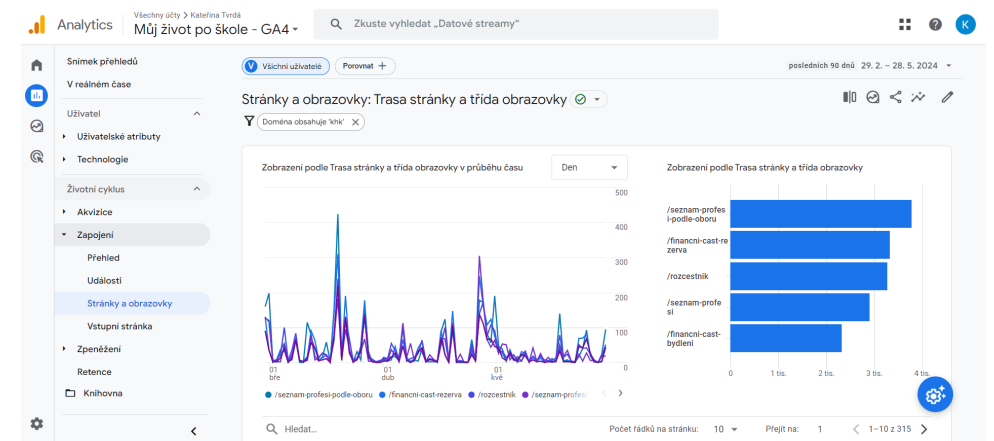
Analytics
Všechny účty › Kateřina Tvrdá
Můj život po škole - GA4
Zkuste vyhledat „Datové streamy"
K

Snímek přehledů
V reálném čase
Uživatel
Uživatelské atributy
Technologie
Životní cyklus
Akvizice
Zapojení
Přehled
Události
Stránky a obrazovky
Vstupní stránka
Zpeněžení
Retence
Knihovna

V Všichni uživatelé
Porovnat +
posledních 90 dnů 29. 2. – 28. 5. 2024

Stránky a obrazovky: Trasa stránky a třída obrazovky
Doména obsahuje 'khk'

Zobrazení podle Trasa stránky a třída obrazovky v průběhu času
Den
500
400
300
200
100
0
01 bře
01 dub
01 kvě
/seznam-profesi-podle-oboru
/financni-cast-rezerva
/rozcestnik
/seznam-profesi

Zobrazení podle Trasa stránky a třída obrazovky
/seznam-profesi-podle-oboru
/financni-cast-rezerva
/rozcestnik
/seznam-profesi
/financni-cast-bydleni
0
1 tis.
2 tis.
3 tis.
4 tis.

Hledat...
Počet řádků na stránku: 10
Přejít na: 1
1–10 z 315